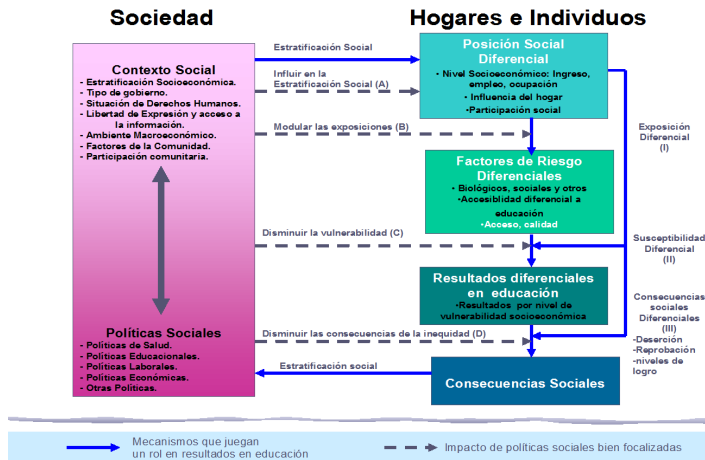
Sociedad

Hogares e Individuos

Contexto Social
- Estratificación Socioeconómica.
- Tipo de gobierno.
- Situación de Derechos Humanos.
- Libertad de Expresión y acceso a la información.
- Ambiente Macroeconómico.
- Factores de la Comunidad.
- Participación comunitaria.

Políticas Sociales
- Políticas de Salud.
- Políticas Educacionales.
- Políticas Laborales.
- Políticas Económicas.
- Otras Políticas.

Estratificación Social

Influir en la Estratificación Social (A)

Modular las exposiciones (B)

Disminuir la vulnerabilidad (C)

Disminuir las consecuencias de la inequidad (D)

Estratificación social

Posición Social Diferencial
• Nivel Socioeconómico: Ingreso, empleo, ocupación
• Influencia del hogar
•Participación social

Factores de Riesgo Diferenciales
• Biológicos, sociales y otros
•Accesibilidad diferencial a educación
•Acceso, calidad

Resultados diferenciales en educación
•Resultados por nivel de vulnerabilidad socioeconómica

Consecuencias Sociales

Exposición Diferencial (I)

Susceptibilidad Diferencial (II)

Consecuencias sociales Diferenciales (III)
-Deserción
-Reprobación
-niveles de logro

Mecanismos que juegan un rol en resultados en educación

Impacto de políticas sociales bien focalizadas